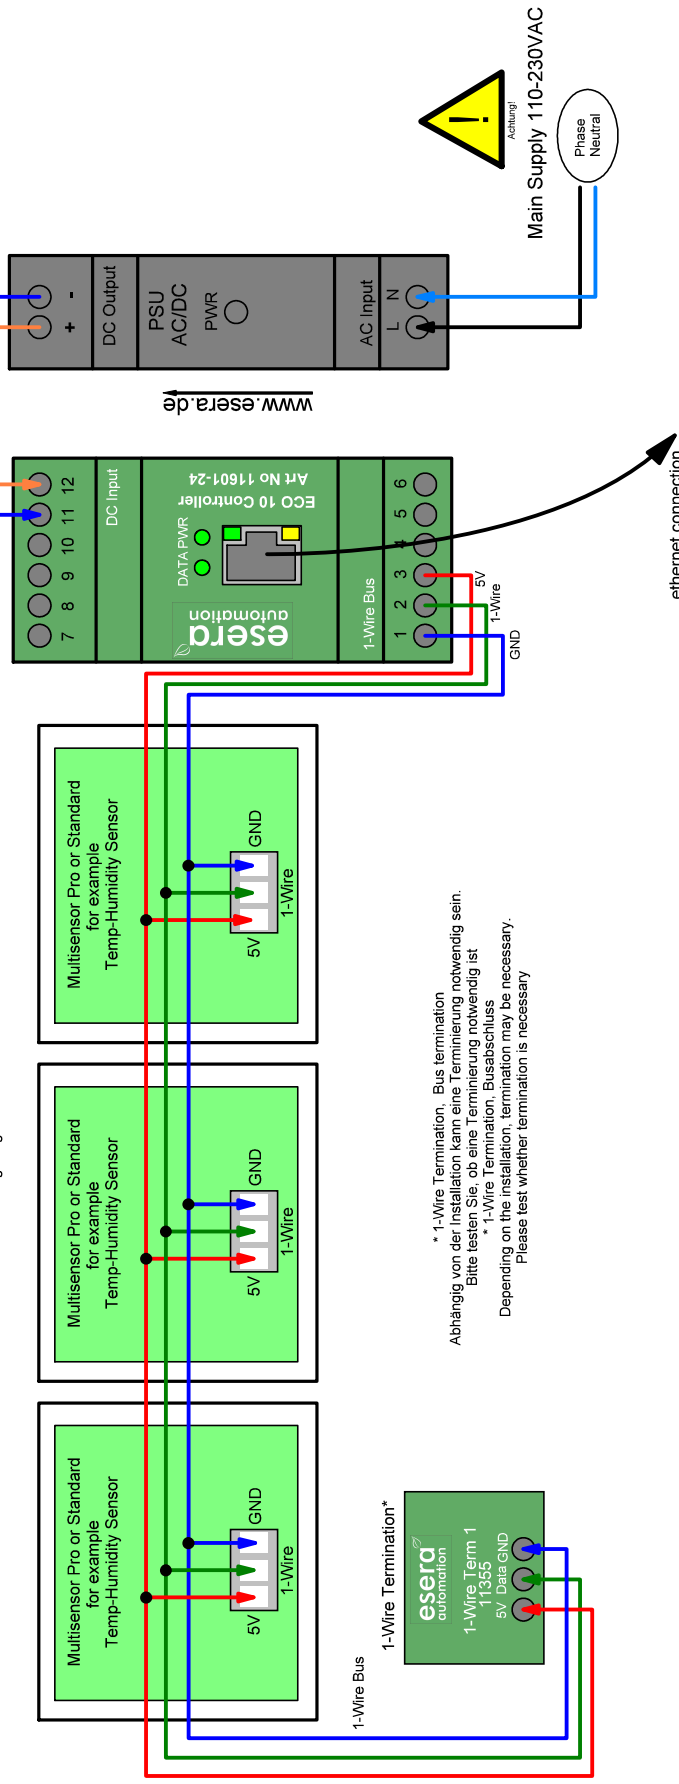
Main Supply 110-230VAC

Achtung!

Phase
Neutral

DC Output
+ -

PSU
AC/DC
PWR

AC Input
L N

www.esera.de

DC Input
7 8 9 10 11 12

DATA PWR

ECO 10 Controller
Art No 11601-24

esera
automation

1-Wire Bus
1 2 3 4 5 6

GND
1-Wire
5V

ethernet connection

Multisensor Pro or Standard
for example
Temp-Humidity Sensor
5V 1-Wire GND

Multisensor Pro or Standard
for example
Temp-Humidity Sensor
5V 1-Wire GND

Multisensor Pro or Standard
for example
Temp-Humidity Sensor
5V 1-Wire GND

* 1-Wire Termination, Bus termination
Abhängig von der Installation kann eine Terminierung notwendig sein.
Bitte testen Sie, ob eine Terminierung notwendig ist
* 1-Wire Termination, Busabschluss
Depending on the installation, termination may be necessary.
Please test whether termination is necessary

1-Wire Termination*

esera
automation
1-Wire Term 1
11355
5V Data GND

1-Wire Bus